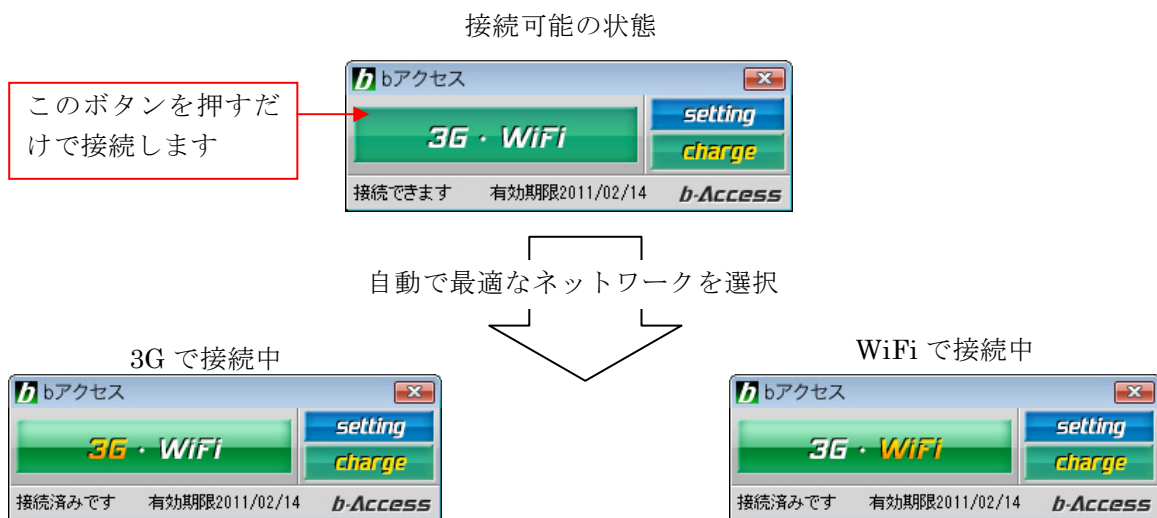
接続可能の状態

このボタンを押すだけで接続します

b bアクセス

3G · WiFi

setting

charge

接続できます 有効期限2011/02/14 b-Access

自動で最適なネットワークを選択

3G で接続中

b bアクセス

3G · WiFi

setting

charge

接続済みです 有効期限2011/02/14 b-Access

WiFi で接続中

b bアクセス

3G · WiFi

setting

charge

接続済みです 有効期限2011/02/14 b-Access